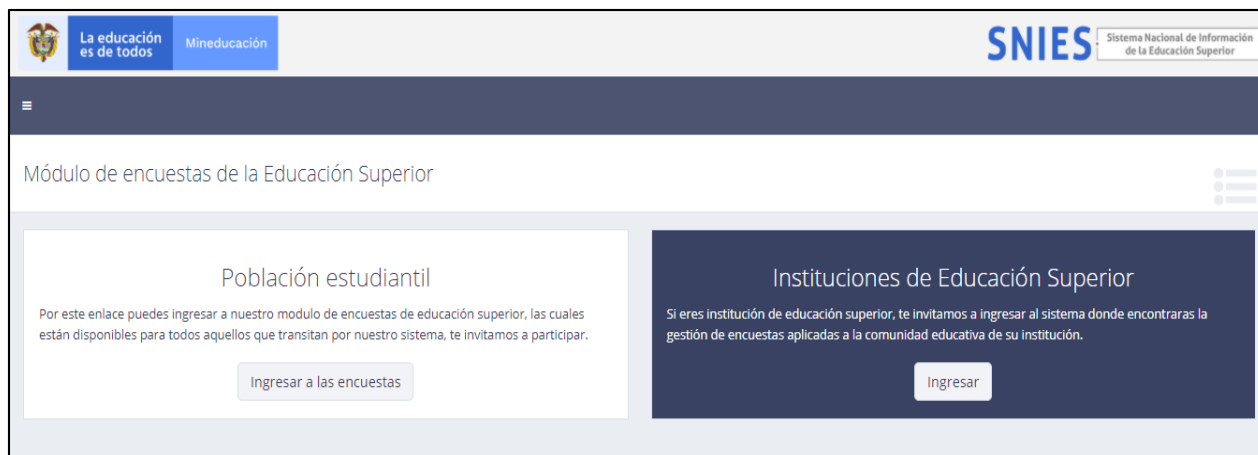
La educación es de todos

Mineducación

SNIES Sistema Nacional de Informació de la Educación Superior

≡

Módulo de encuestas de la Educación Superior

Población estudiantil

Por este enlace puedes ingresar a nuestro modulo de encuestas de educación superior, las cuales están disponibles para todos aquellos que transitan por nuestro sistema, te invitamos a participar.

Ingresar a las encuestas

Instituciones de Educación Superior

Si eres institución de educación superior, te invitamos a ingresar al sistema donde encontraras la gestión de encuestas aplicadas a la comunidad educativa de su institución.

Ingresar